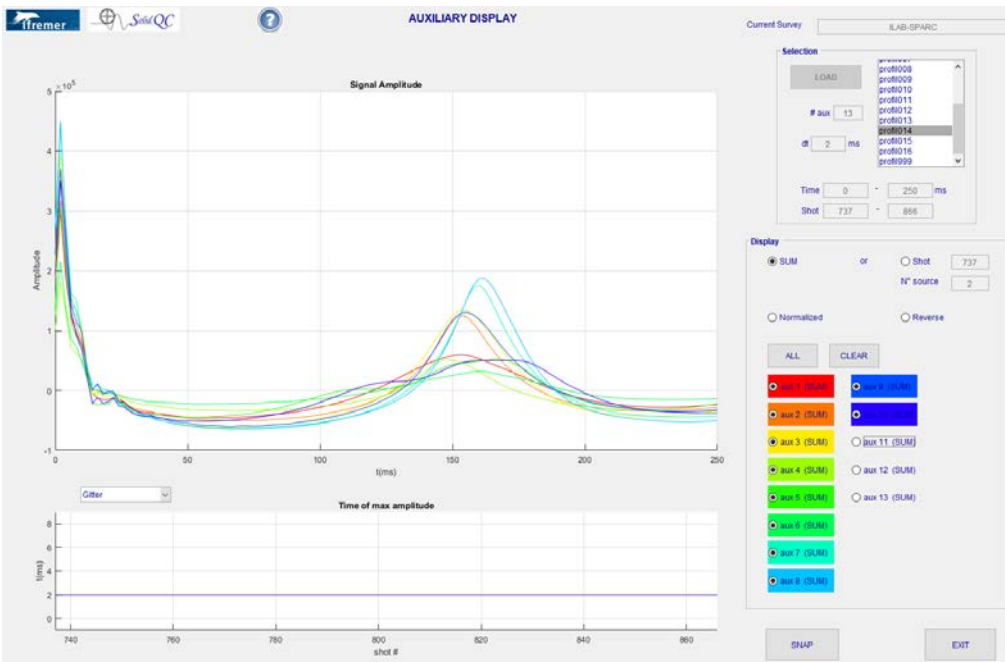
Ifremer SolidQC ?

AUXILIARY DISPLAY

Signal Amplitude

$\times 10^5$

5
4
3
2
1
0
-1

Amplitude

0 50 100 150 200 250

t(ms)

Gitter

Time of max amplitude

8
6
4
2
0

t(ms)

740 760 780 800 820 840 860

shot #

Current Survey ILAB-SPARC

Selection

LOAD

# aux 13

dt 2 ms

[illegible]
profil008
profil009
profil010
profil011
profil012
profil013
profil014
profil015
profil016
profil999

Time 0 - 250 ms

Shot 737 - 866

Display

SUM or Shot 737

N° source 2

Normalized Reverse

ALL CLEAR

aux 1 (SUM)
aux 2 (SUM)
aux 3 (SUM)
aux 4 (SUM)
aux 5 (SUM)
aux 6 (SUM)
aux 7 (SUM)
aux 8 (SUM)
aux 9 (SUM)
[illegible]
aux 11 (SUM)
aux 12 (SUM)
aux 13 (SUM)

SNAP EXIT